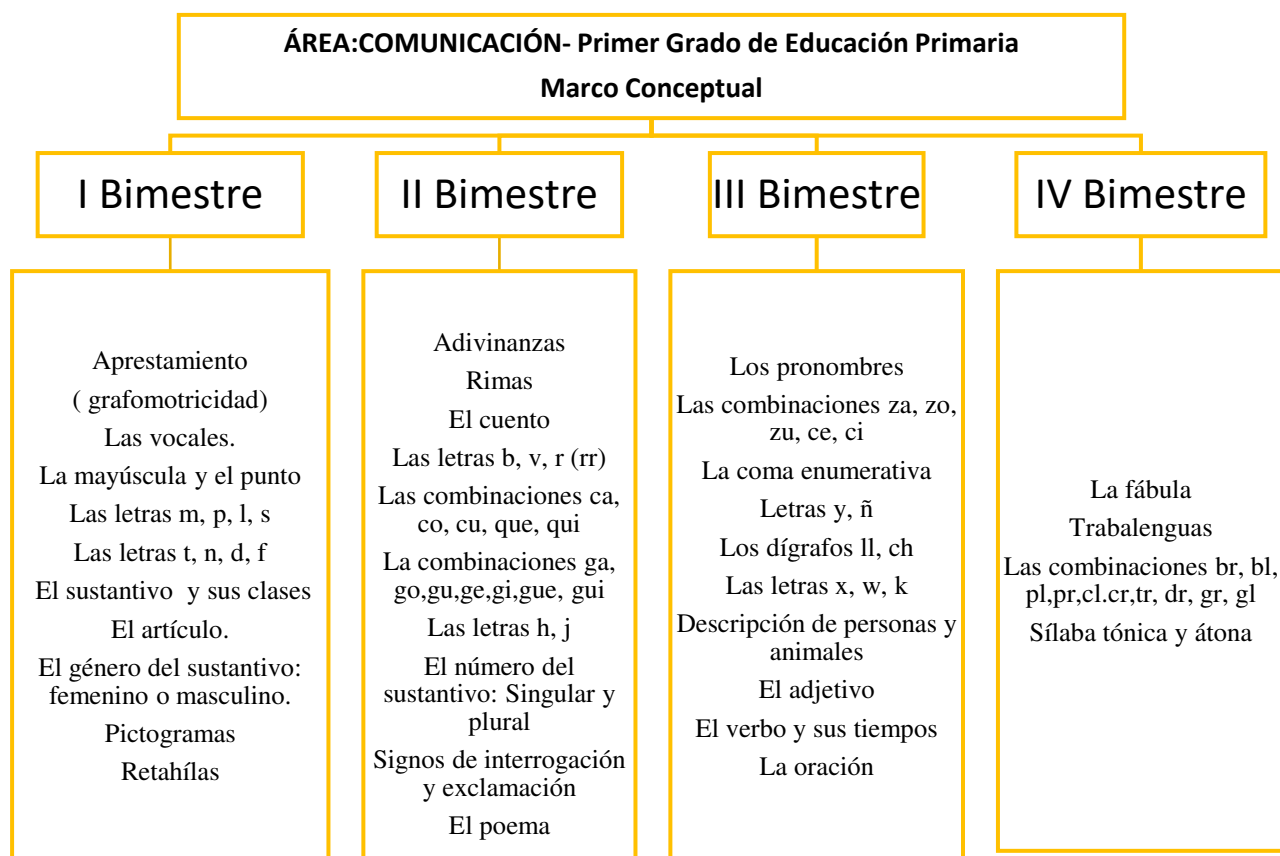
ÁREA:COMUNICACIÓN- Primer Grado de Educación Primaria
Marco Conceptual

I Bimestre

Apestamiento
( grafomotricidad)
Las vocales.
La mayúscula y el punto
Las letras m, p, l, s
Las letras t, n, d, f
El sustantivo y sus clases
El artículo.
El género del sustantivo: femenino o masculino.
Pictogramas
Retahílas

II Bimestre

Adivinanzas
Rimas
El cuento
Las letras b, v, r (rr)
Las combinaciones ca, co, cu, que, qui
La combinaciones ga, go,gu,ge,gi,gue, gui
Las letras h, j
El número del sustantivo: Singular y plural
Signos de interrogación y exclamación
El poema

III Bimestre

Los pronombres
Las combinaciones za, zo, zu, ce, ci
La coma enumerativa
Letras y, ñ
Los dígrafos ll, ch
Las letras x, w, k
Descripción de personas y animales
El adjetivo
El verbo y sus tiempos
La oración

IV Bimestre

La fábula
Trabalenguas
Las combinaciones br, bl, pl,pr,cl.cr,tr, dr, gr, gl
Sílaba tónica y átona